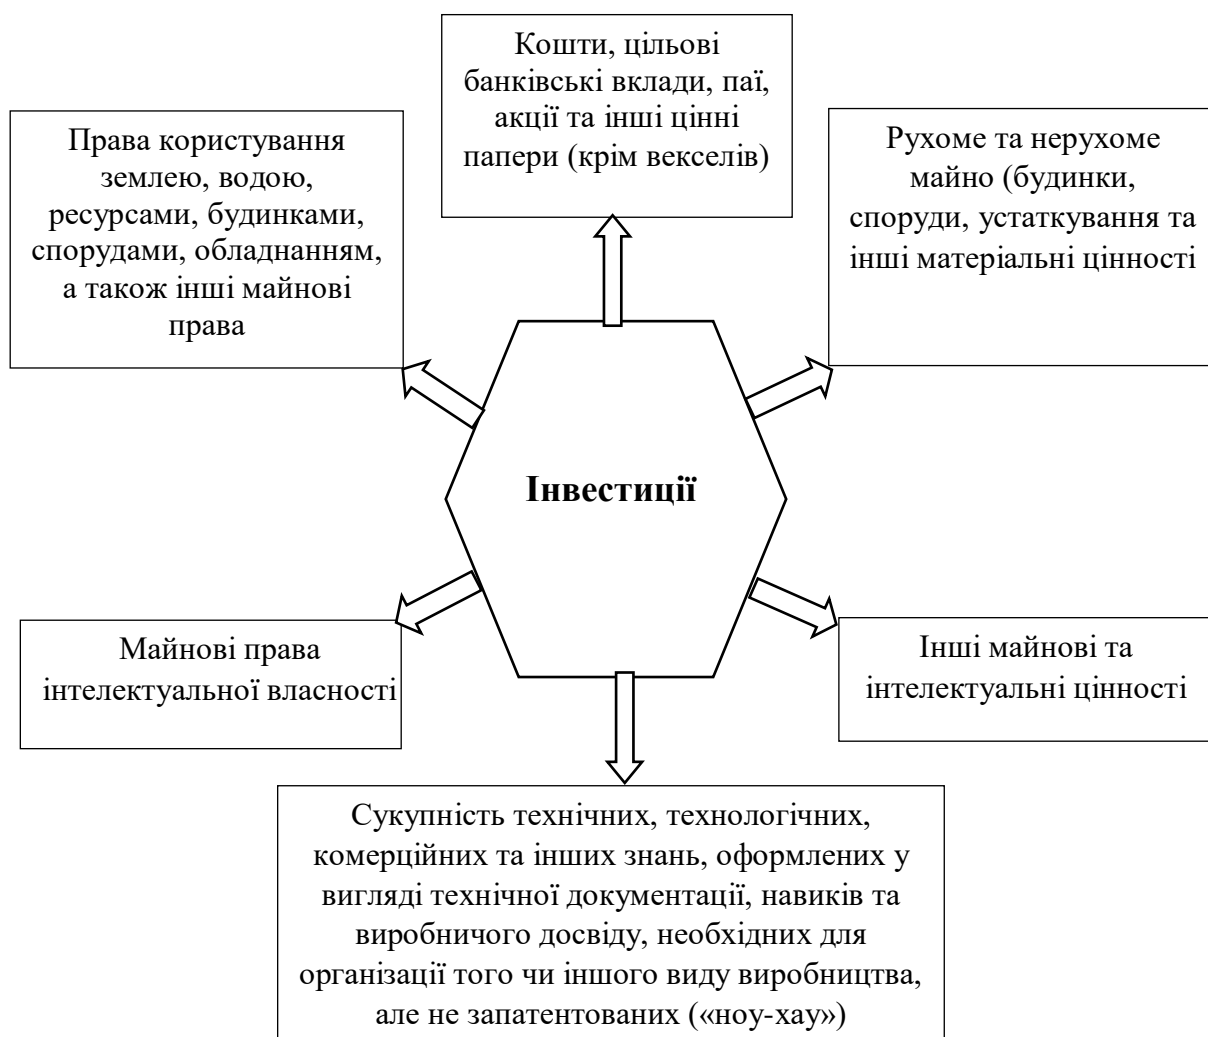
Кошти, цільові банківські вклади, паї, акції та інші цінні папери (крім векселів)

Права користування землею, водою, ресурсами, будинками, спорудами, обладнанням, а також інші майнові права

Рухоме та нерухоме майно (будинки, споруди, устаткування та інші матеріальні цінності

Інвестиції

Майнові права інтелектуальної власності

Інші майнові та інтелектуальні цінності

Сукупність технічних, технологічних, комерційних та інших знань, оформлених у вигляді технічної документації, навиків та виробничого досвіду, необхідних для організації того чи іншого виду виробництва, але не запатентованих («ноу-хау»)